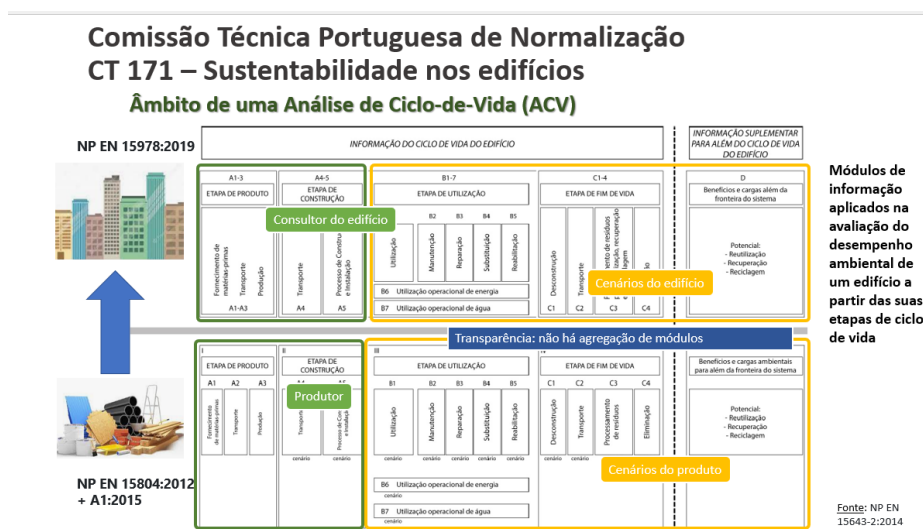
Comissão Técnica Portuguesa de Normalização
CT 171 – Sustentabilidade nos edifícios

Âmbito de uma Análise de Ciclo-de-Vida (ACV)

NP EN 15978:2019

INFORMAÇÃO DO CICLO DE VIDA DO EDIFÍCIO

INFORMAÇÃO SUPLEMENTAR PARA ALÉM DO CICLO DE VIDA DO EDIFÍCIO

A1-3
ETAPA DE PRODUTO

A4-5
ETAPA DE CONSTRUÇÃO

B1-7
ETAPA DE UTILIZAÇÃO

C1-4
ETAPA DE FIM DE VIDA

D
Benefícios e cargas além da fronteira do sistema

Consultor do edifício

Fornecimento de matérias-primas
Transporte
Produção
A1-A3

Transporte
A4
Processo de Construção e instalação
A5

Utilização
B2 Manutenção
B3 Reparação
B4 Substituição
B5 Reabilitação
B6 Utilização operacional de energia
B7 Utilização operacional de água

C1 Desconstrução
C2 Transporte
C3 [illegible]mento de resíduos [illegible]ção, recuperação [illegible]clagem
C4 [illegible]

Cenários do edifício

Potencial:
- Reutilização
- Recuperação
- Reciclagem

Módulos de informação aplicados na avaliação do desempenho ambiental de um edifício a partir das suas etapas de ciclo de vida

Transparência: não há agregação de módulos

I
ETAPA DE PRODUTO
A1 A2 A3
Fornecimento de matérias-primas
Transporte
Produção

II
ETAPA DE CONSTRUÇÃO
Produtor
Transporte
Processo de Construção e instalação
cenário cenário

III
ETAPA DE UTILIZAÇÃO
B1 Utilização
B2 Manutenção
B3 Reparação
B4 Substituição
B5 Reabilitação
cenário cenário cenário cenário cenário
B6 Utilização operacional de energia
cenário
B7 Utilização operacional de água
cenário

ETAPA DE FIM DE VIDA
C1 Desconstrução
C2 Transporte
C3 Processamento de resíduos
C4 Eliminação

Benefícios e cargas ambientais para além da fronteira do sistema

Potencial:
- Reutilização
- Recuperação
- Reciclagem

Cenários do produto

NP EN 15804:2012 + A1:2015

Fonte: NP EN 15643-2:2014